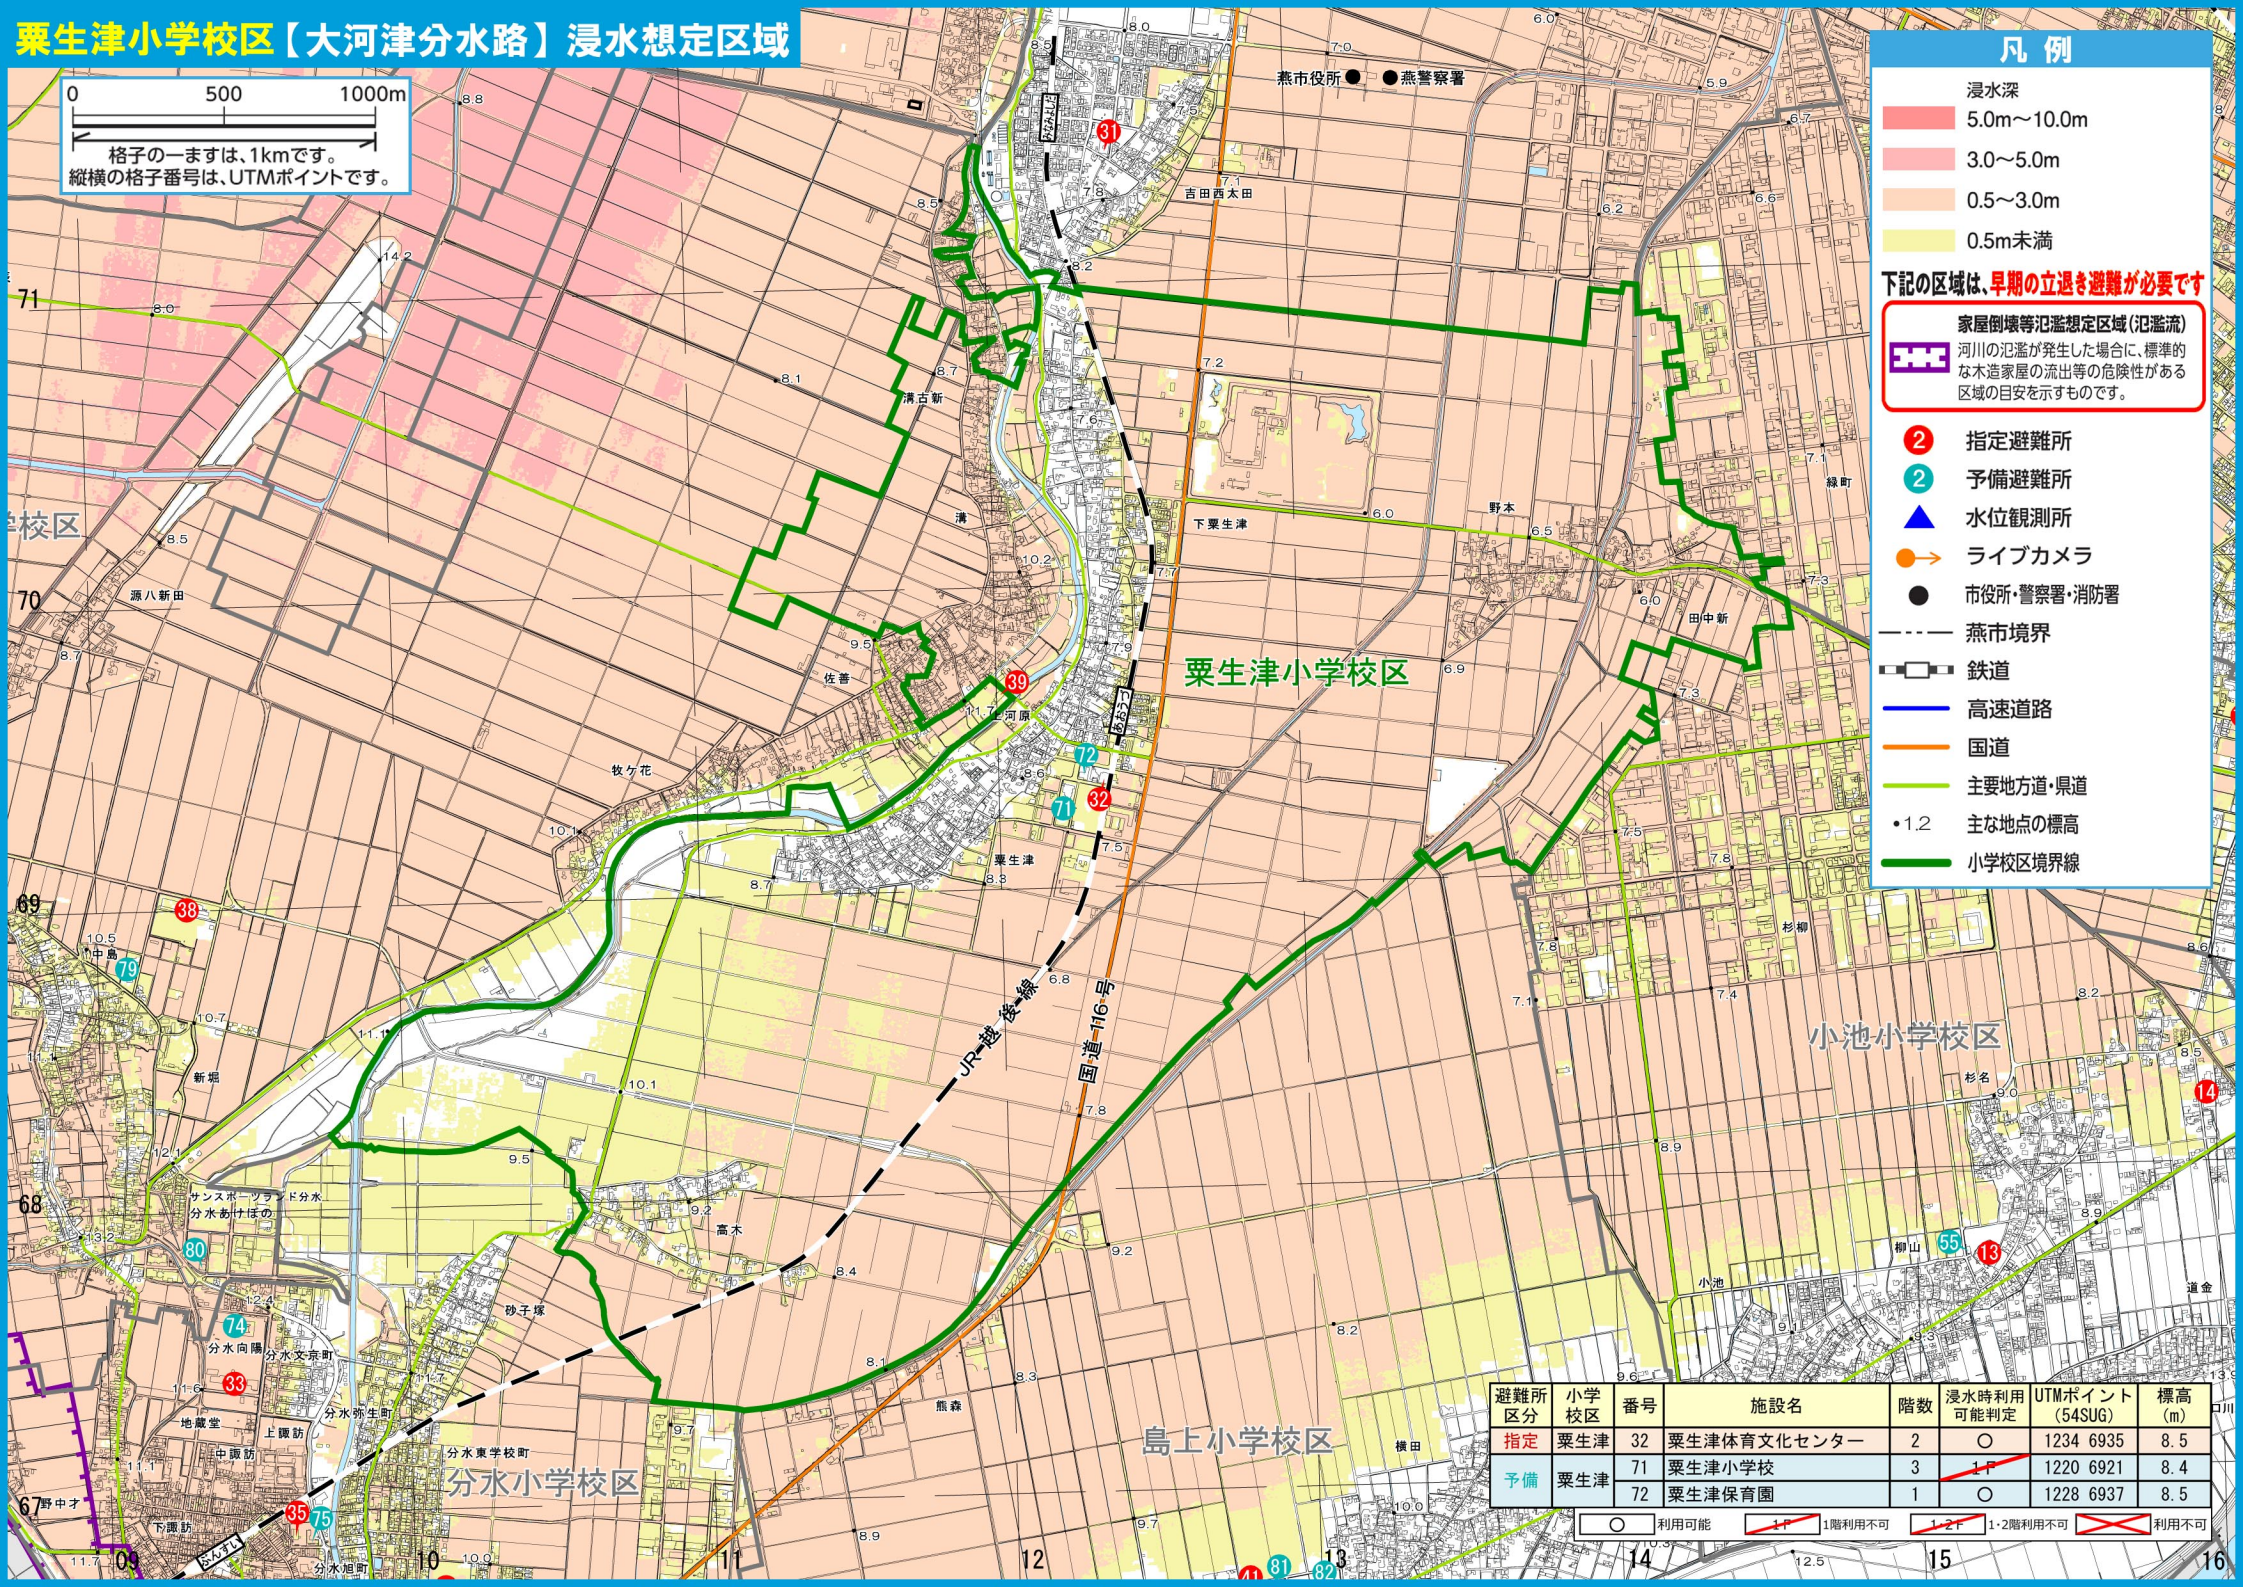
粟生津小学校区【大河津分水路】浸水想定区域

0 500 1000m
格子の一ますは、1kmです。
縦横の格子番号は、UTMポイントです。

凡例
浸水深
5.0m〜10.0m
3.0〜5.0m
0.5〜3.0m
0.5m未満

下記の区域は、早期の立退き避難が必要です
家屋倒壊等氾濫想定区域（氾濫流）
河川の氾濫が発生した場合に、標準的な木造家屋の流出等の危険性がある区域の目安を示すものです。

2 指定避難所
2 予備避難所
水位観測所
ライブカメラ
市役所・警察署・消防署
燕市境界
鉄道
高速道路
国道
主要地方道・県道
•1.2 主な地点の標高
小学校区境界線

燕市役所 燕警察署
吉田西太田
下粟生津
野本
田中新
清古新
源八新田
佐善
大河津
牧ヶ花
粟生津
粟生津小学校区
小池小学校区
島上小学校区
分水小学校区
JR越後線
国道116号
新堀
中島
高木
砂子塚
熊森
横田
杉柳
郡山
小池
道金
地蔵堂
上諏訪
中諏訪
下諏訪
分水あけぼの
分水向陽
分水文京町
分水桜町
分水東学校町
サンスポーツランド分水
学校区

31 39 72 71 32 38 79 80 74 33 35 75 14 55 13 41 81 82

71 70 69 68 67
09 10 11 12 13 14 15 16

| 避難所区分 | 小学校区 | 番号 | 施設名 | 階数 | 浸水時利用可能判定 | UTMポイント（54SUG） | 標高（m） |
|---|---|---|---|---|---|---|---|
| 指定 | 粟生津 | 32 | 粟生津体育文化センター | 2 | ○ | 1234 6935 | 8.5 |
| 予備 | 粟生津 | 71 | 粟生津小学校 | 3 | 1F | 1220 6921 | 8.4 |
| 予備 | 粟生津 | 72 | 粟生津保育園 | 1 | ○ | 1228 6937 | 8.5 |

○ 利用可能　1F 1階利用不可　1・2F 1・2階利用不可　✕ 利用不可